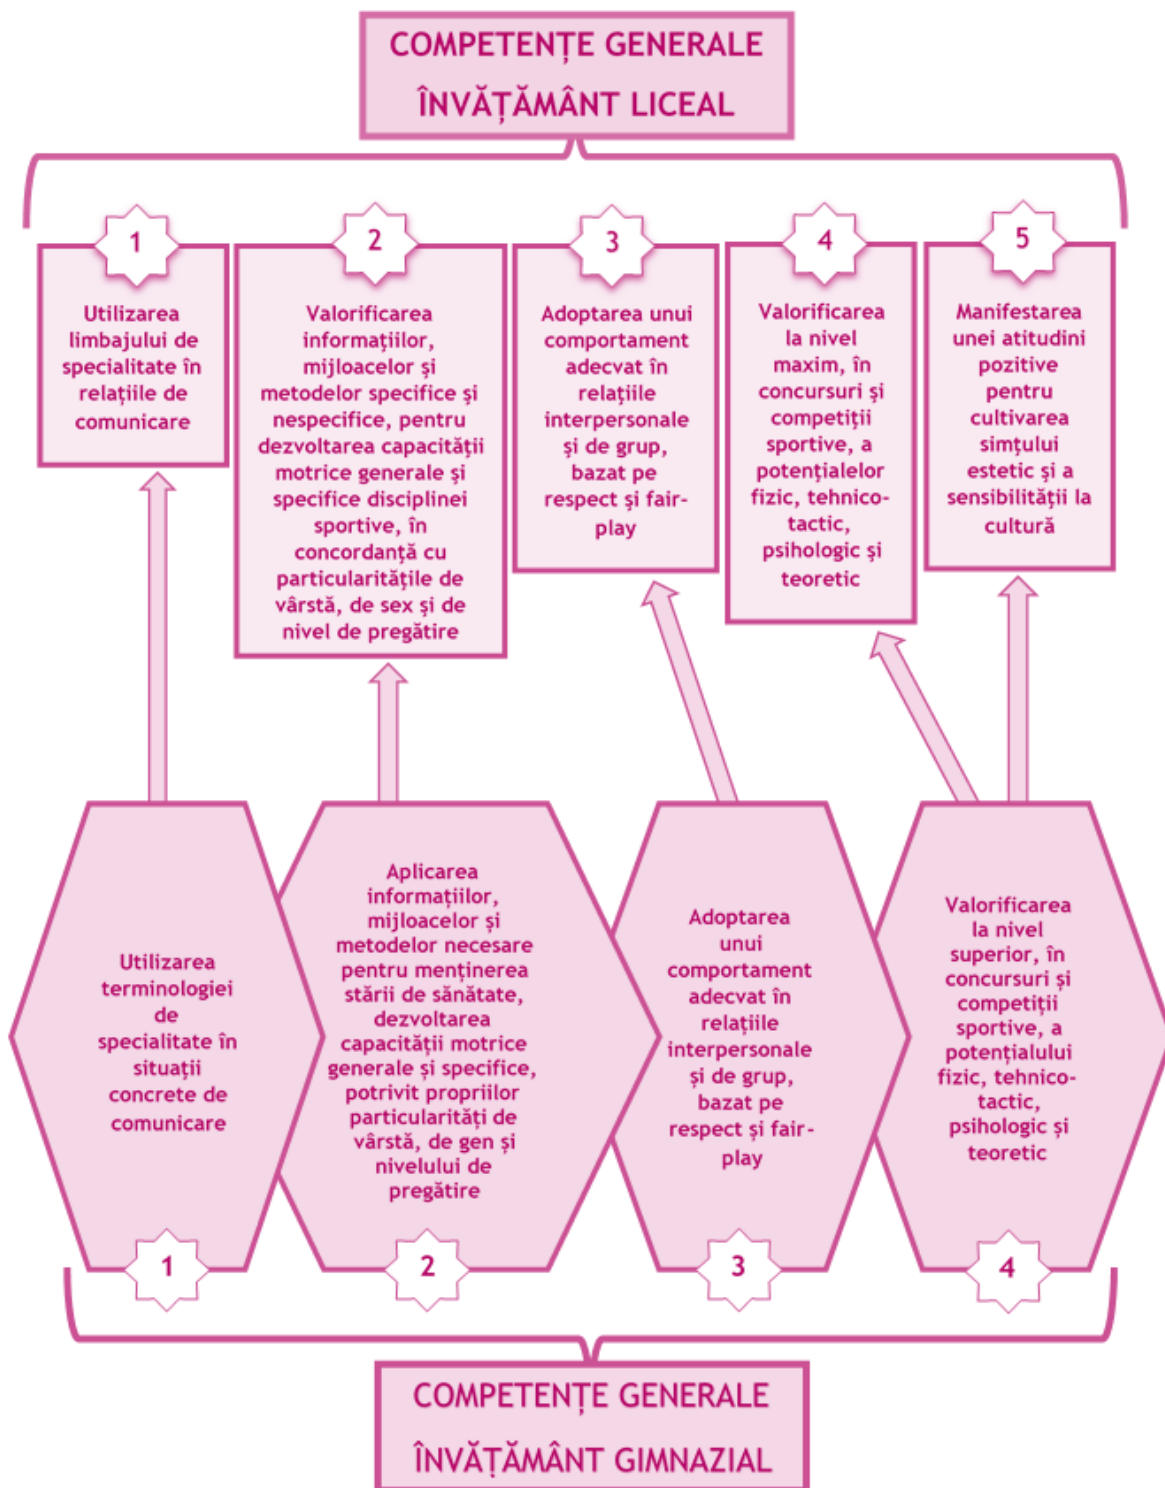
COMPETENȚE GENERALE
ÎNVĂȚĂMÂNT LICEAL

1
Utilizarea limbajului de specialitate în relațiile de comunicare

2
Valorificarea informațiilor, mijloacelor și metodelor specifice și nespecifice, pentru dezvoltarea capacității motrice generale și specifice disciplinei sportive, în concordanță cu particularitățile de vârstă, de sex și de nivel de pregătire

3
Adoptarea unui comportament adecvat în relațiile interpersonale și de grup, bazat pe respect și fair-play

4
Valorificarea la nivel maxim, în concursuri și competiții sportive, a potențialelor fizic, tehnico-tactic, psihologic și teoretic

5
Manifestarea unei atitudini pozitive pentru cultivarea simțului estetic și a sensibilității la cultură

Utilizarea terminologiei de specialitate în situații concrete de comunicare
1

Aplicarea informațiilor, mijloacelor și metodelor necesare pentru menținerea stării de sănătate, dezvoltarea capacității motrice generale și specifice, potrivit propriilor particularități de vârstă, de gen și nivelului de pregătire
2

Adoptarea unui comportament adecvat în relațiile interpersonale și de grup, bazat pe respect și fair-play
3

Valorificarea la nivel superior, în concursuri și competiții sportive, a potențialului fizic, tehnico-tactic, psihologic și teoretic
4

COMPETENȚE GENERALE
ÎNVĂȚĂMÂNT GIMNAZIAL